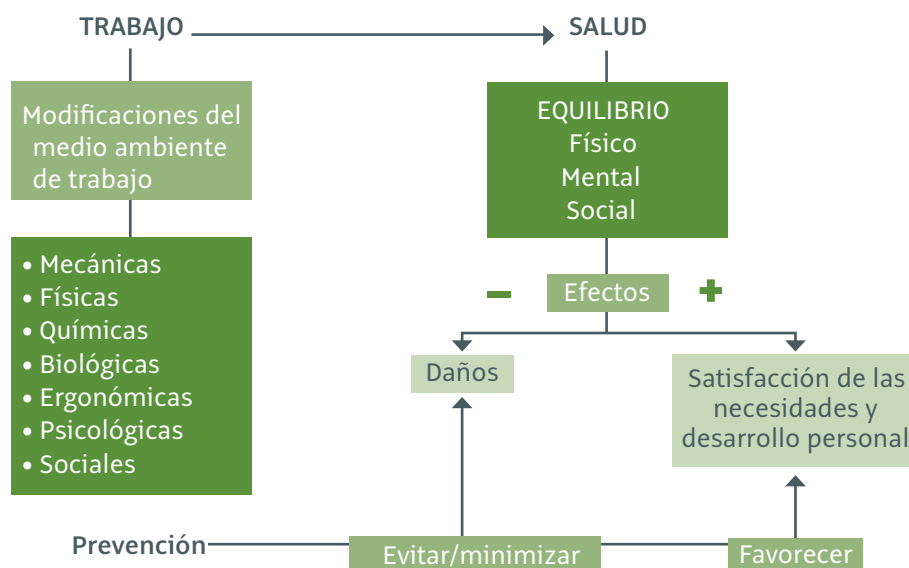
TRABAJO

SALUD

Modificaciones del medio ambiente de trabajo

• Mecánicas
• Físicas
• Químicas
• Biológicas
• Ergonómicas
• Psicológicas
• Sociales

EQUILIBRIO
Físico
Mental
Social

–

Efectos

+

Daños

Satisfacción de las necesidades y desarrollo personal

Prevención

Evitar/minimizar

Favorecer